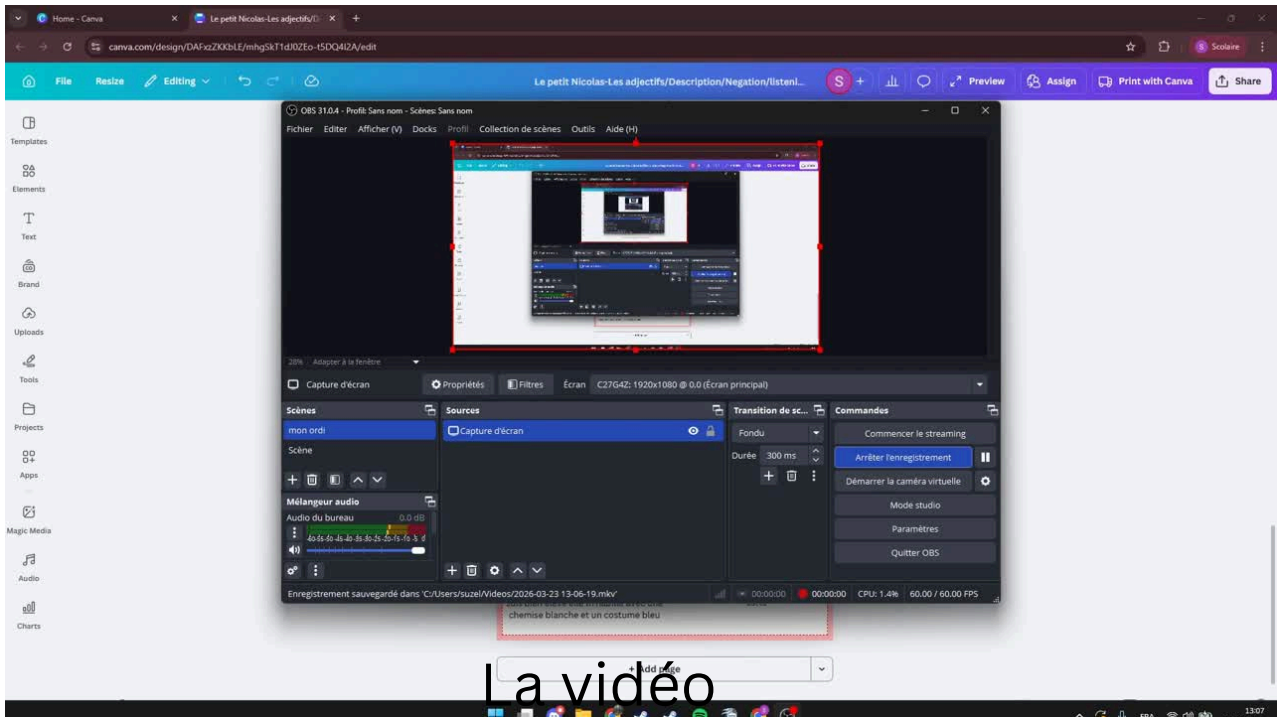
Home - Canva
Le petit Nicolas-Les adjectifs/D
canva.com/design/DAFxzZKKbLE/mhgSkT1dJ0ZEo-t5DQ4l2A/edit
Scolaire

File Resize Editing
Le petit Nicolas-Les adjectifs/Description/Negation/listeni...
Preview Assign Print with Canva Share

Templates
Elements
Text
Brand
Uploads
Tools
Projects
Apps
Magic Media
Audio
Charts

OBS 31.0.4 - Profil: Sans nom - Scènes: Sans nom
Fichier Editer Afficher (V) Docks Profil Collection de scènes Outils Aide (H)

28% Adapter à la fenêtre
Capture d'écran Propriétés Filtres Écran C27G4Z: 1920x1080 @ 0,0 (Écran principal)

Scènes
mon ordi
Scène

Sources
Capture d'écran

Transition de sc...
Fondu
Durée 300 ms

Commandes
Commencer le streaming
Arrêter l'enregistrement
Démarrer la caméra virtuelle
Mode studio
Paramètres
Quitter OBS

Mélangeur audio
Audio du bureau 0.0 dB

Enregistrement sauvegardé dans 'C:/Users/suzel/Videos/2026-03-23 13-06-19.mkv'
00:00:00 00:00:00 CPU: 1.4% 60.00 / 60.00 FPS

chemise blanche et un costume bleu

+ Add page

La vidéo

13:07